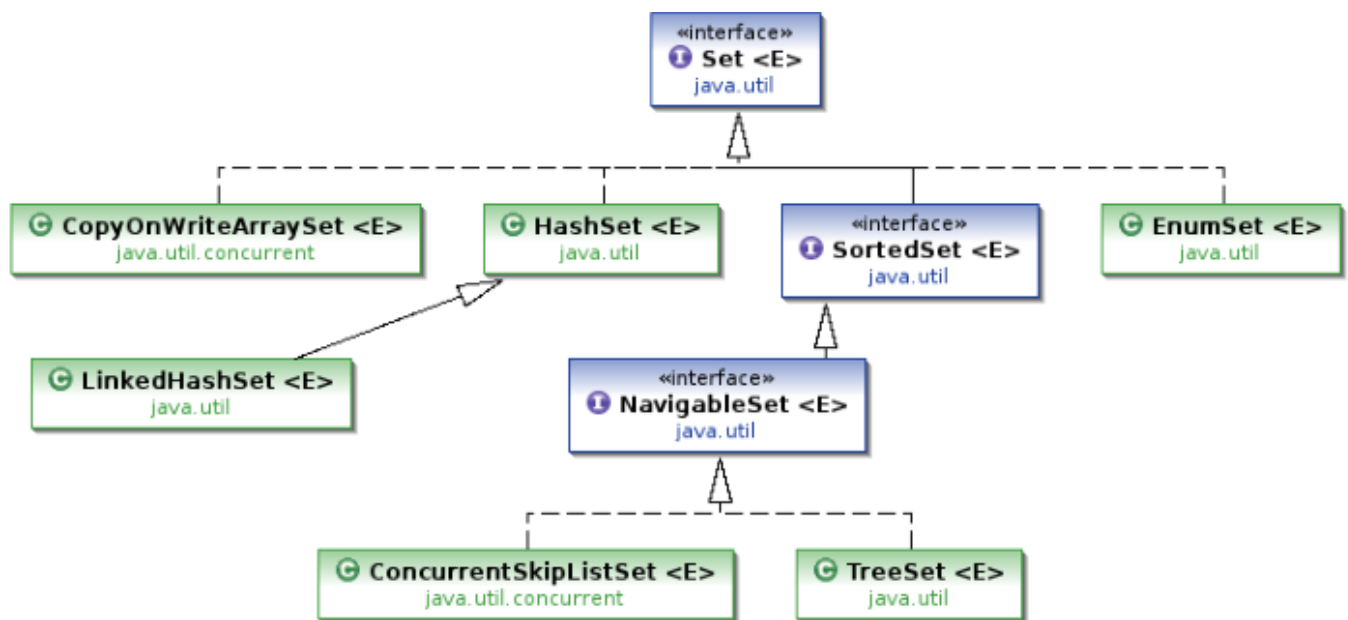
«interface»
I Set <E>
java.util

C CopyOnWriteArraySet <E>
java.util.concurrent

C HashSet <E>
java.util

«interface»
I SortedSet <E>
java.util

C EnumSet <E>
java.util

C LinkedHashSet <E>
java.util

«interface»
I NavigableSet <E>
java.util

C ConcurrentSkipListSet <E>
java.util.concurrent

C TreeSet <E>
java.util